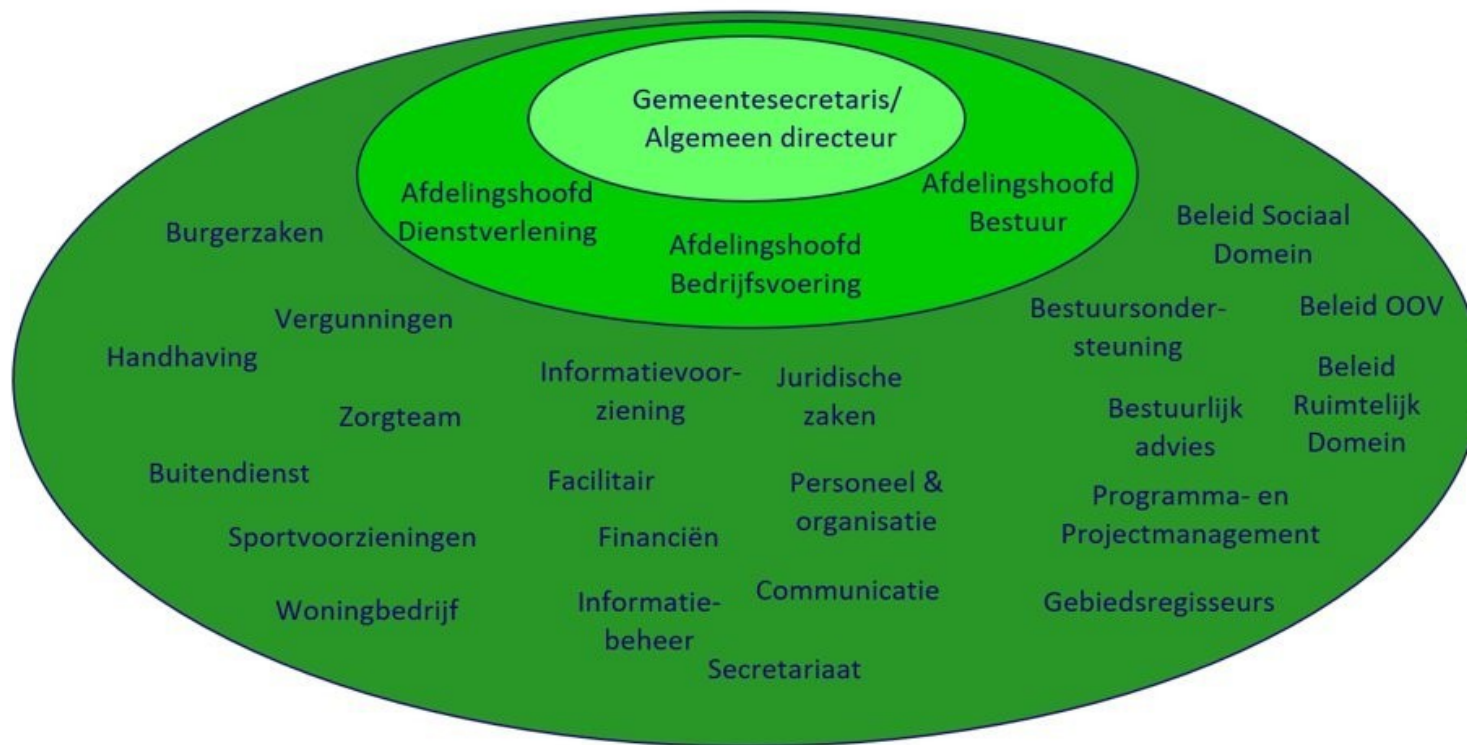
Gemeentesecretaris/
Algemeen directeur

Afdelingshoofd
Dienstverlening

Afdelingshoofd
Bedrijfsvoering

Afdelingshoofd
Bestuur

Burgerzaken

Vergunningen

Handhaving

Zorgteam

Buitendienst

Sportvoorzieningen

Woningbedrijf

Informatievoorziening

Juridische zaken

Facilitair

Personeel & organisatie

Financiën

Communicatie

Informatiebeheer

Secretariaat

Beleid Sociaal Domein

Bestuursondersteuning

Beleid OOV

Beleid Ruimtelijk Domein

Bestuurlijk advies

Programma- en Projectmanagement

Gebiedsregisseurs